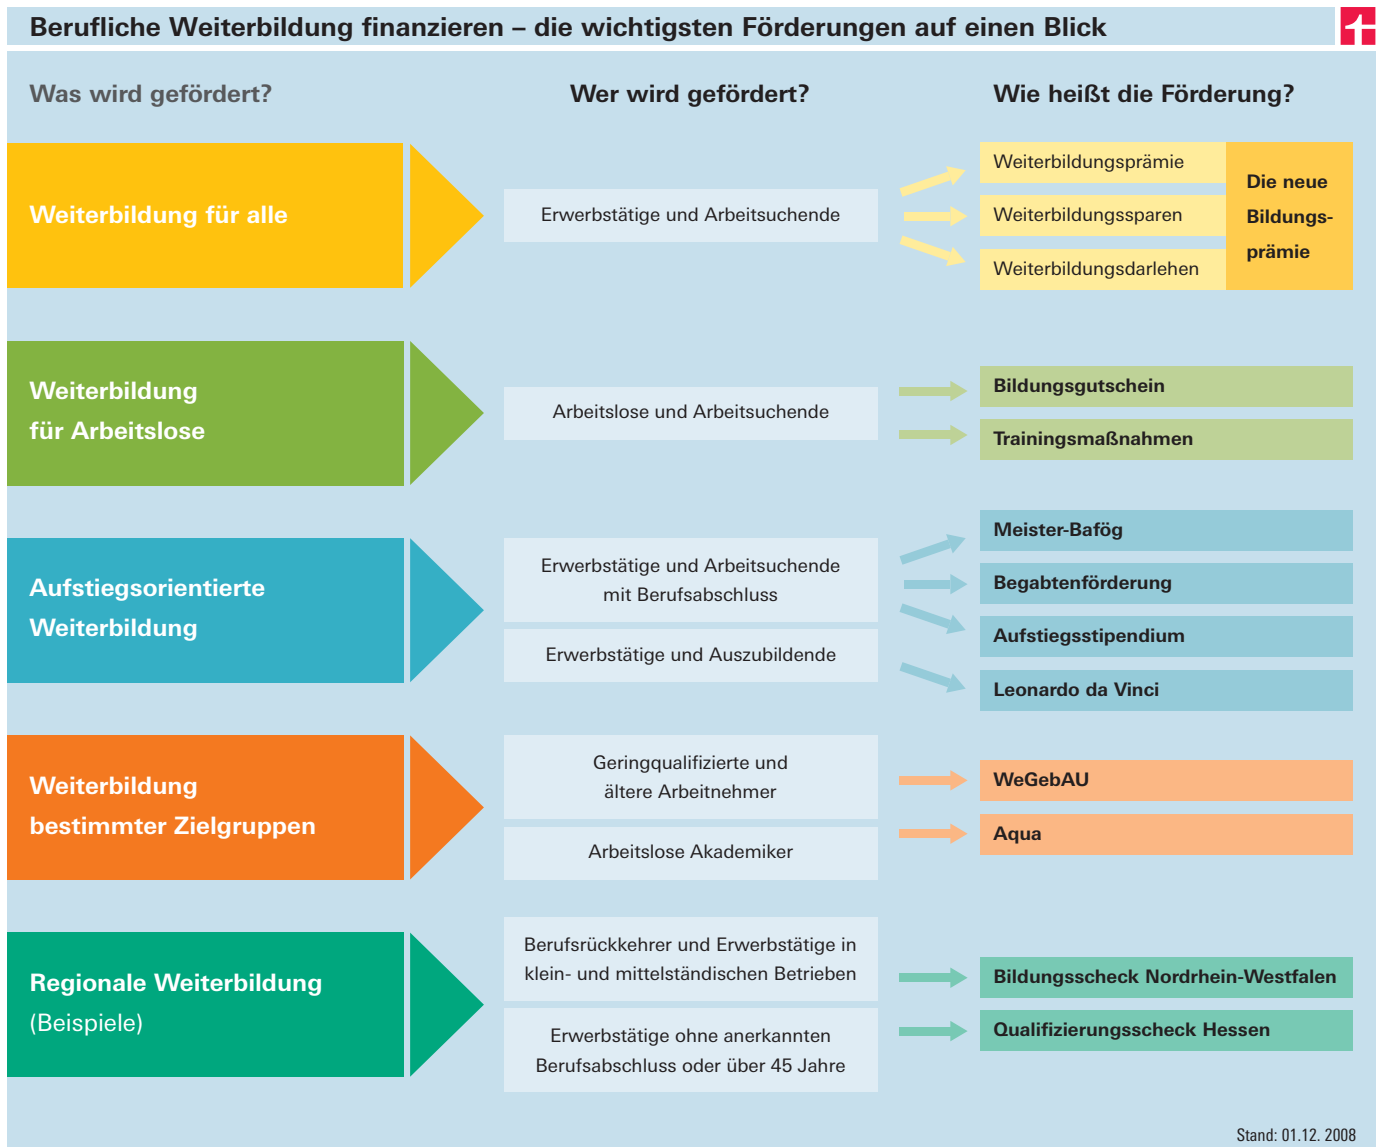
Berufliche Weiterbildung finanzieren – die wichtigsten Förderungen auf einen Blick

Was wird gefördert?

Wer wird gefördert?

Wie heißt die Förderung?

Weiterbildung für alle

Erwerbstätige und Arbeitsuchende

Weiterbildungsprämie

Weiterbildungssparen

Weiterbildungsdarlehen

Die neue Bildungsprämie

Weiterbildung für Arbeitslose

Arbeitslose und Arbeitsuchende

Bildungsgutschein

Trainingsmaßnahmen

Aufstiegsorientierte Weiterbildung

Erwerbstätige und Arbeitsuchende mit Berufsabschluss

Erwerbstätige und Auszubildende

Meister-Bafög

Begabtenförderung

Aufstiegsstipendium

Leonardo da Vinci

Weiterbildung bestimmter Zielgruppen

Geringqualifizierte und ältere Arbeitnehmer

Arbeitslose Akademiker

WeGebAU

Aqua

Regionale Weiterbildung (Beispiele)

Berufsrückkehrer und Erwerbstätige in klein- und mittelständischen Betrieben

Erwerbstätige ohne anerkannten Berufsabschluss oder über 45 Jahre

Bildungsscheck Nordrhein-Westfalen

Qualifizierungsscheck Hessen

Stand: 01.12. 2008